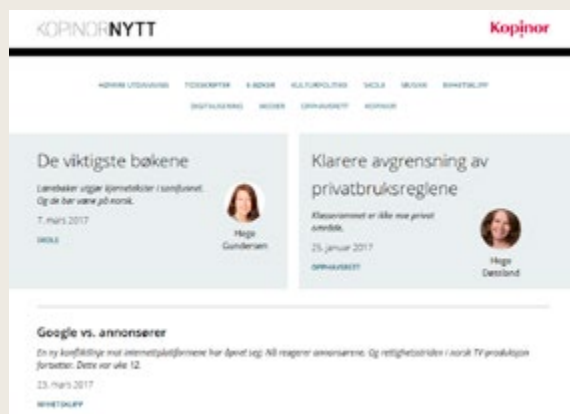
KOPINORNYTT

Kopinor

HØYERE UTDANNING TIDSSKRIFTER E-BØKER KULTURPOLITIKK SKOLE MUSIKK OPPHAVSRETT DIGITALISERING MEDIER OPPHAVSRETT KOPINOR

De viktigste bøkene

Lærebøker utgjør kjernetekster i samfunnet. Og de bør være på norsk.

7. mars 2017

SKOLE

Hege Gundersen

Klarere avgrensning av privatbruksreglene

Klasserommet er ikke noe privat område.

25. januar 2017

OPPHAVSRETT

Hege Døssland

Google vs. annonsører

En ny konfliktlinje mot internettplattformene har åpnet seg: Nå reagerer annonsørene. Og rettighetsstriden i norsk TV-produksjon fortsetter. Dette var uke 12.

23. mars 2017

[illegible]